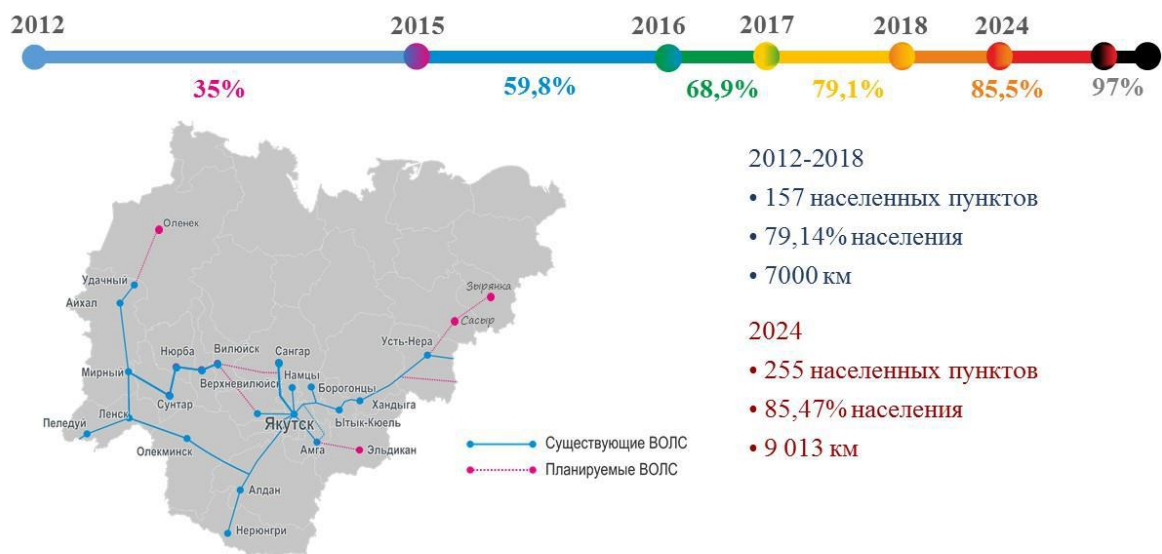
2012 2015 2016 2017 2018 2024

35% 59,8% 68,9% 79,1% 85,5% 97%

Оленек
Удачный
Айхал
Мирный
Нюрба
Вилюйск
Сангар
Верхневилюйск
Намцы
Борогонцы
Сунтар
Ленск
Пеледуй
Якутск
Хандыга
Ытык-Кюель
Олекминск
Амга
Эльдикан
Алдан
Нерюнгри
Усть-Нера
Сасыр
Зырянка

Существующие ВОЛС
Планируемые ВОЛС

2012-2018
• 157 населенных пунктов
• 79,14% населения
• 7000 км

2024
• 255 населенных пунктов
• 85,47% населения
• 9 013 км